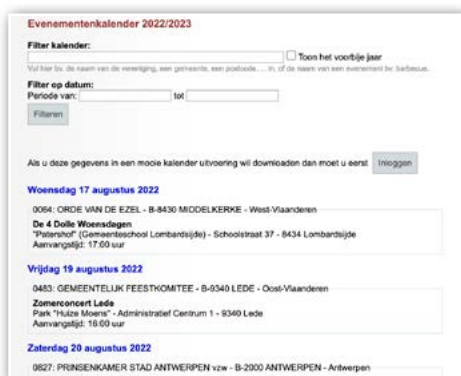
Evenementenkalender 2022/2023

Filter kalender:

Toon het voorbije jaar

Vul hier bv. de naam van de vereniging, een gemeente, een postcode, ... in, of de naam van een evenement bv. barbecue.

Filter op datum:
Periode van: tot

Filteren

Als u deze gegevens in een mooie kalender uitvoering wil downloaden dan moet u eerst Inloggen

Woensdag 17 augustus 2022

0064: ORDE VAN DE EZEL - B-8430 MIDDELKERKE - West-Vlaanderen

De 4 Dolle Woensdagen
"Patershof" (Gemeenteschool Lombardsijde) - Schoolstraat 37 - 8434 Lombardsijde
Aanvangsuur: 17:00 uur

Vrijdag 19 augustus 2022

0483: GEMEENTELIJK FEESTKOMITEE - B-9340 LEDE - Oost-Vlaanderen

Zomerconcert Lede
Park "Huize Moens" - Administratief Centrum 1 - 9340 Lede
Aanvangsuur: 16:00 uur

Zaterdag 20 augustus 2022

0827: PRINSENKAMER STAD ANTWERPEN vzw - B-2000 ANTWERPEN - Antwerpen